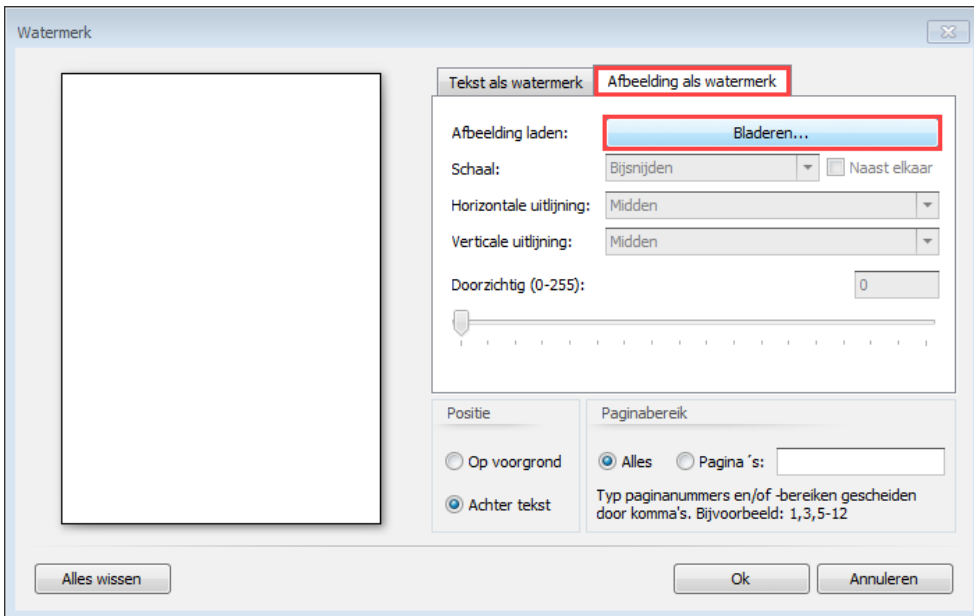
Watermerk

Tekst als watermerk | Afbeelding als watermerk

Afbeelding laden: Bladeren...

Schaal: Bijsnijden Naast elkaar

Horizontale uitlijning: Midden

Verticale uitlijning: Midden

Doorzichtig (0-255): 0

Positie

Op voorgrond

Achter tekst

Paginabereik

Alles Pagina´s:

Typ paginanummers en/of -bereiken gescheiden door komma's. Bijvoorbeeld: 1,3,5-12

Alles wissen

Ok

Annuleren